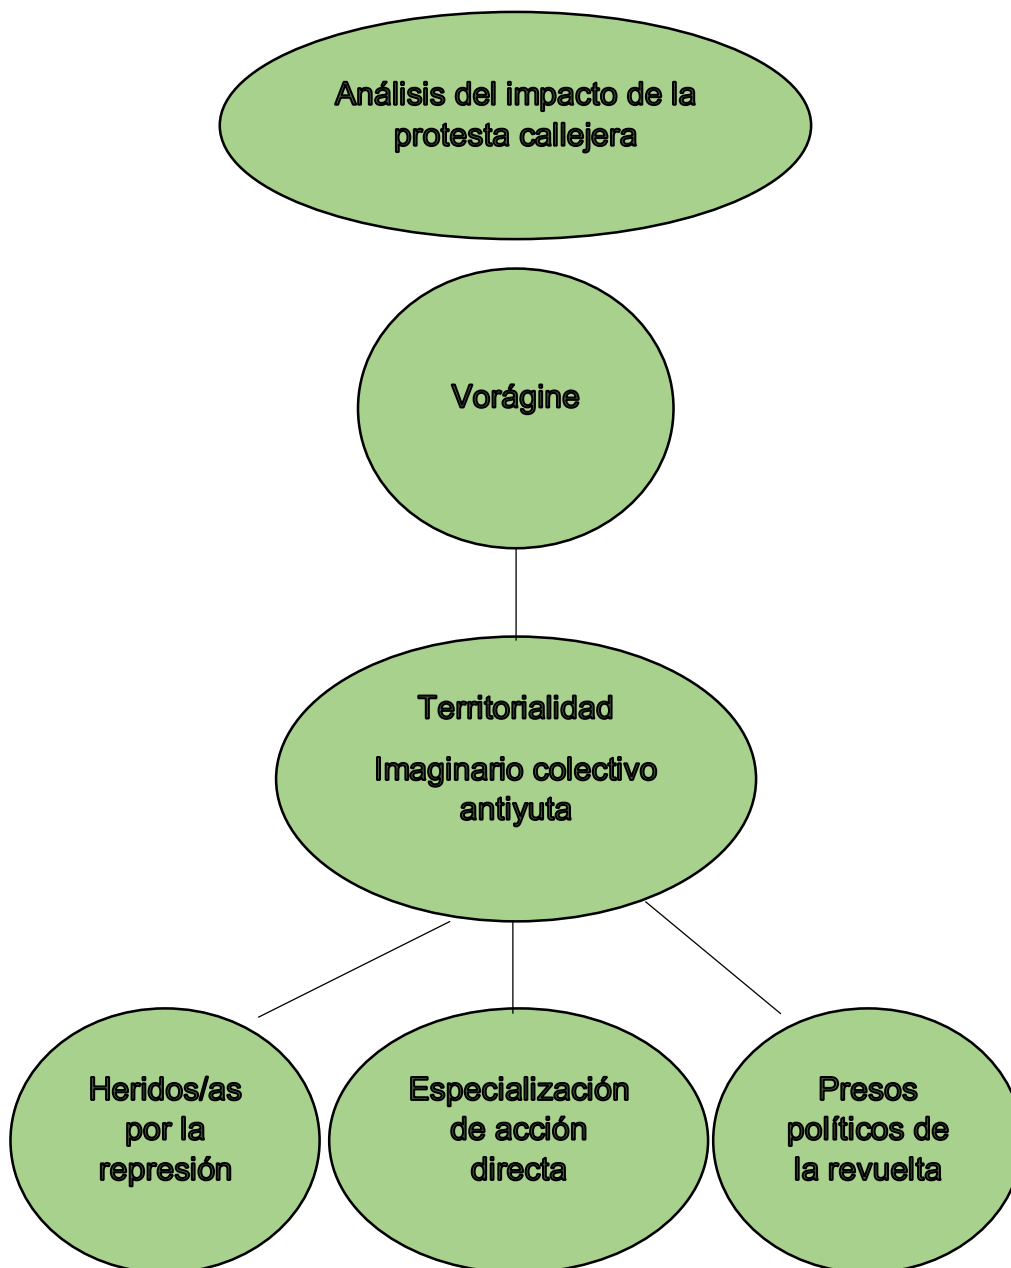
Análisis del impacto de la protesta callejera

Vorágine

Territorialidad

Imaginario colectivo antiyuta

Heridos/as por la represión

Especialización de acción directa

Presos políticos de la revuelta